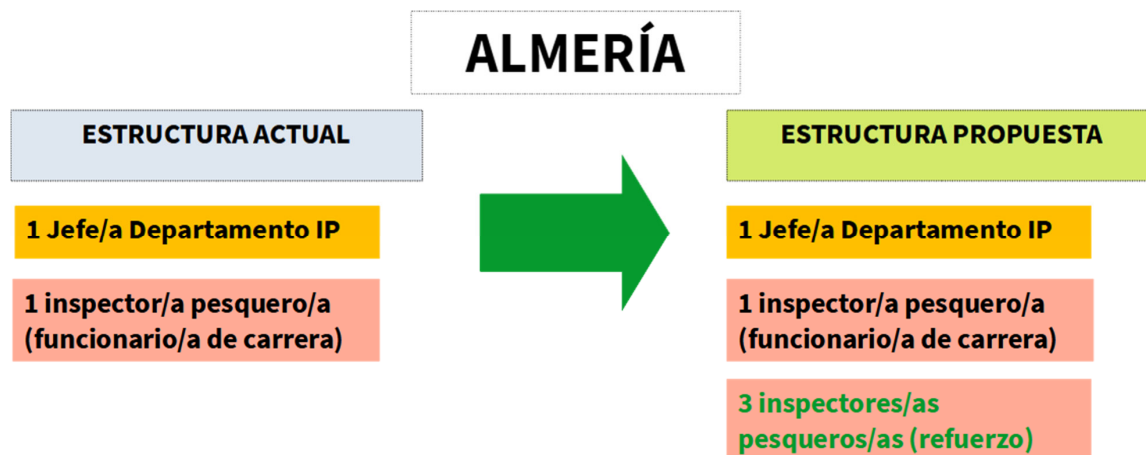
ALMERÍA

ESTRUCTURA ACTUAL

1 Jefe/a Departamento IP

1 inspector/a pesquero/a (funcionario/a de carrera)

ESTRUCTURA PROPUESTA

1 Jefe/a Departamento IP

1 inspector/a pesquero/a (funcionario/a de carrera)

3 inspectores/as pesqueros/as (refuerzo)